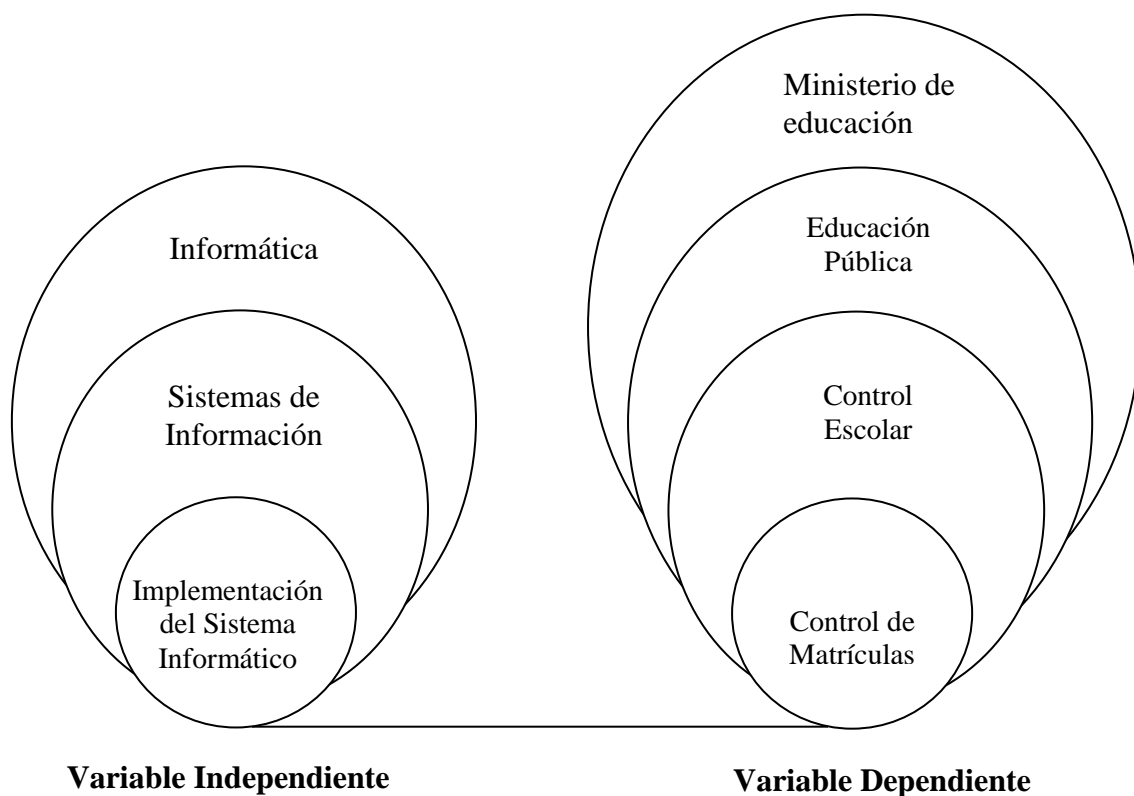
Informática

Sistemas de Información

Implementación del Sistema Informático

Ministerio de educación

Educación Pública

Control Escolar

Control de Matrículas

**Variable Independiente**

**Variable Dependiente**